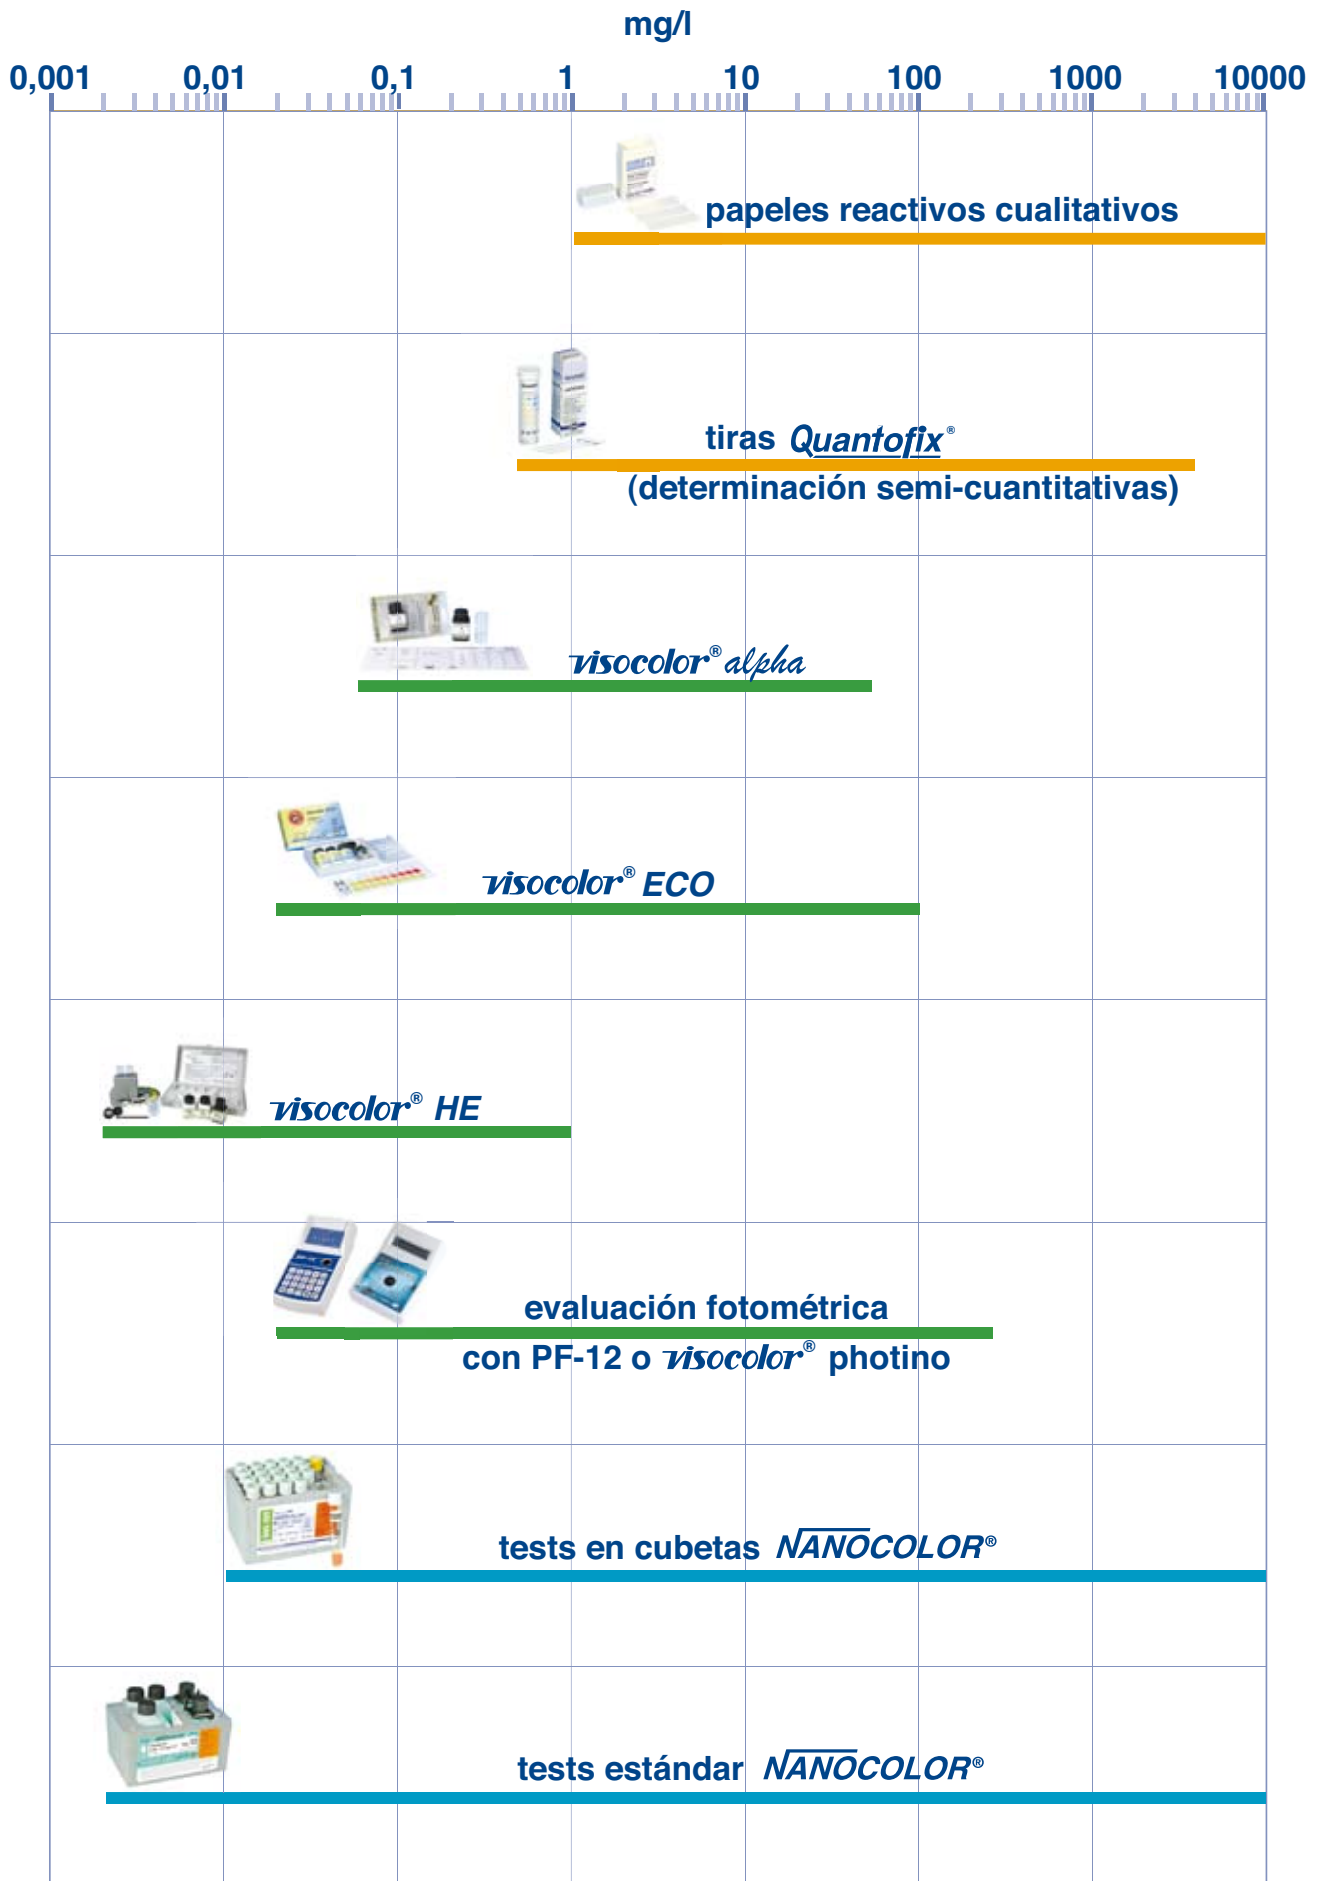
mg/l

0,001 0,01 0,1 1 10 100 1000 10000

papeles reactivos cualitativos

tiras Quantofix®
(determinación semi-cuantitativas)

visocolor® alpha

visocolor® ECO

visocolor® HE

evaluación fotométrica
con PF-12 o visocolor® photino

tests en cubetas NANOCOLOR®

tests estándar NANOCOLOR®